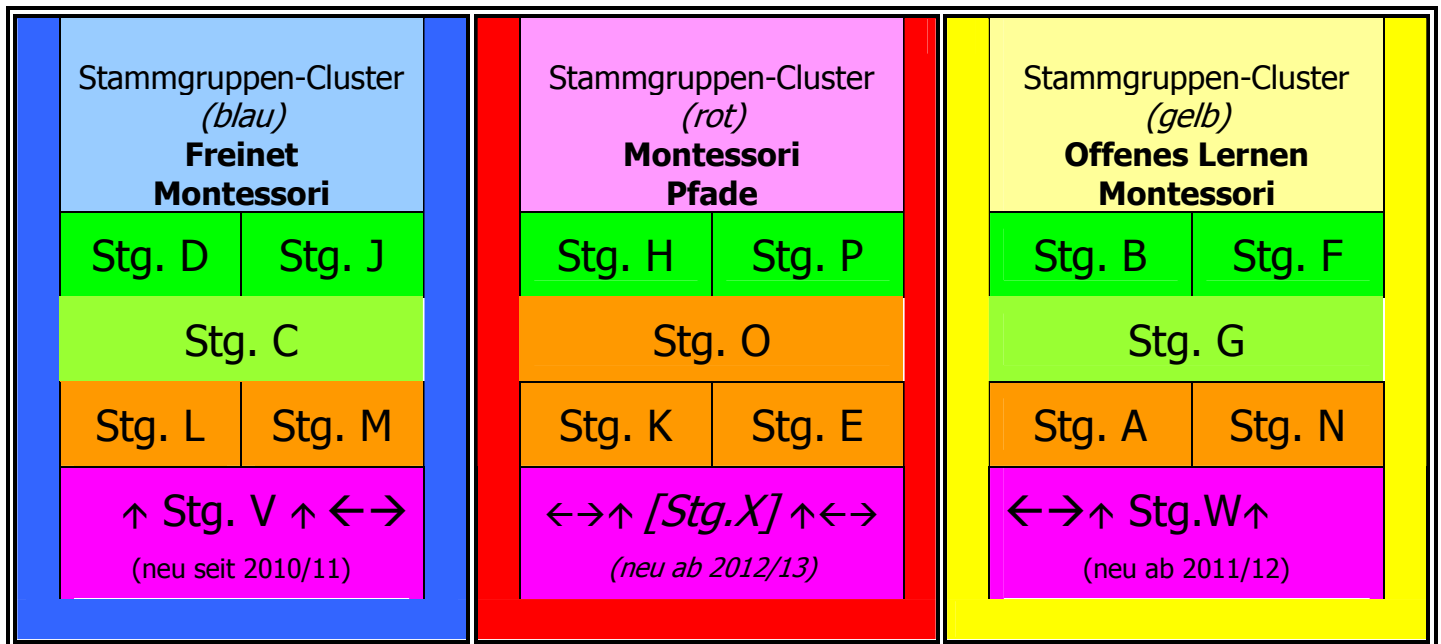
Stammgruppen-Cluster
*(blau)*
**Freinet**
**Montessori**

| Stg. D | Stg. J |
|---|---|

Stg. C

| Stg. L | Stg. M |
|---|---|

↑ Stg. V ↑ ←→
(neu seit 2010/11)

Stammgruppen-Cluster
*(rot)*
**Montessori**
**Pfade**

| Stg. H | Stg. P |
|---|---|

Stg. O

| Stg. K | Stg. E |
|---|---|

←→↑ *[Stg.X]* ↑←→
*(neu ab 2012/13)*

Stammgruppen-Cluster
*(gelb)*
**Offenes Lernen**
**Montessori**

| Stg. B | Stg. F |
|---|---|

Stg. G

| Stg. A | Stg. N |
|---|---|

←→↑ Stg.W↑
(neu ab 2011/12)